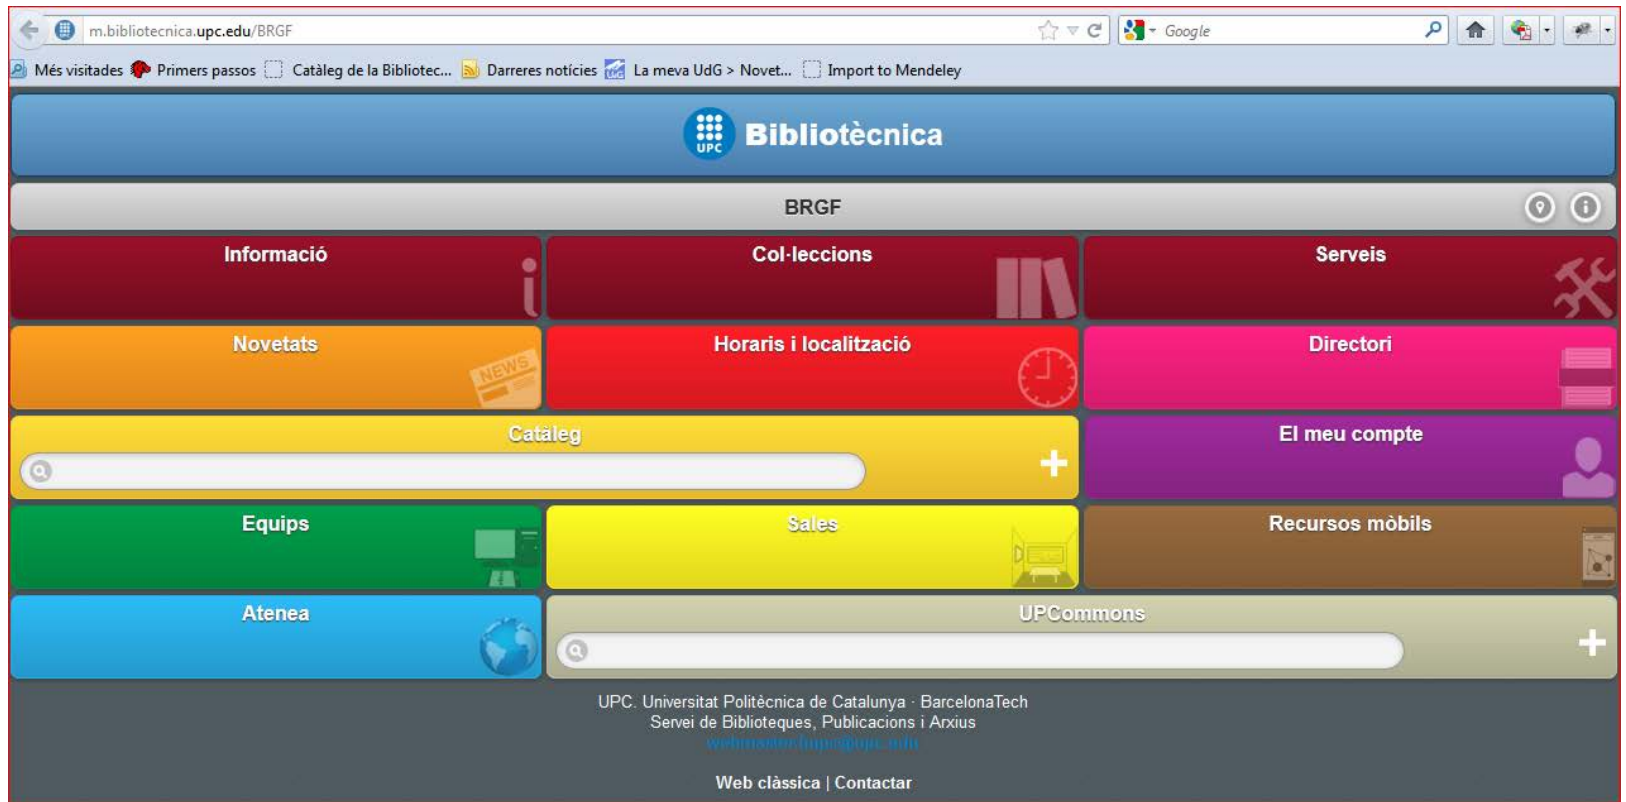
m.bibliotecnica.upc.edu/BRGF

Google

Més visitades Primers passos Catàleg de la Bibliotec... Darreres notícies La meva UdG > Novet... Import to Mendeley

UPC Bibliotècnica

BRGF

Informació

Col·leccions

Serveis

Novetats

NEWS

Horaris i localització

Directori

Catàleg

El meu compte

Equips

Sales

Recursos mòbils

Atenea

UPCommons

UPC. Universitat Politècnica de Catalunya · BarcelonaTech
Servei de Biblioteques, Publicacions i Arxius
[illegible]

Web clàssica | Contactar